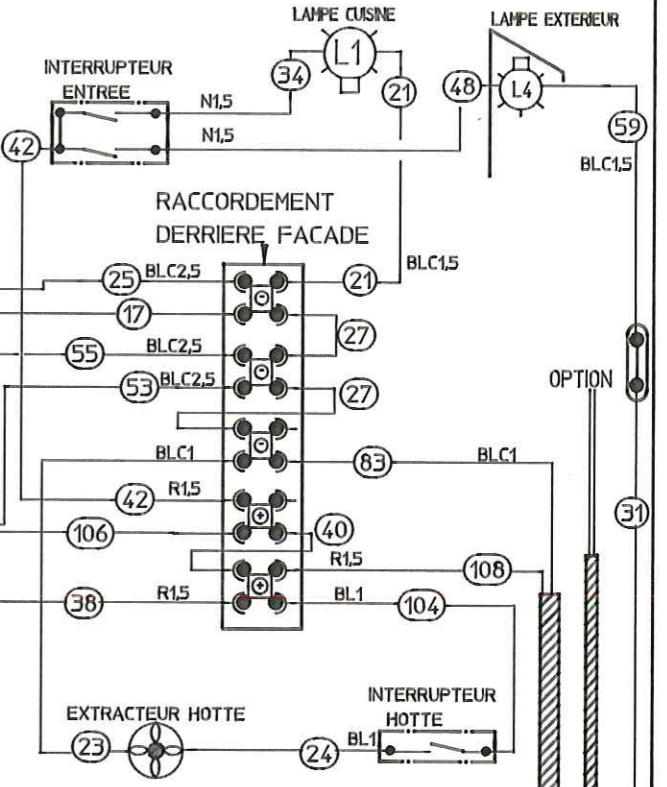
LAMPE CUISINE
L1
LAMPE EXTERIEUR
INTERRUPTEUR
ENTREE
N1,5
34
21
48
L4
42
N1,5
59
BLC1,5
RACCORDEMENT
DERRIERE FACADE
25
BLC2,5
21
BLC1,5
17
27
55
BLC2,5
OPTION
53
BLC2,5
27
BLC1
83
BLC1
42
R1,5
31
106
40
R1,5
108
38
R1,5
BL1
104
INTERRUPTEUR
EXTRACTEUR HOTTE
HOTTE
23
24
BL1